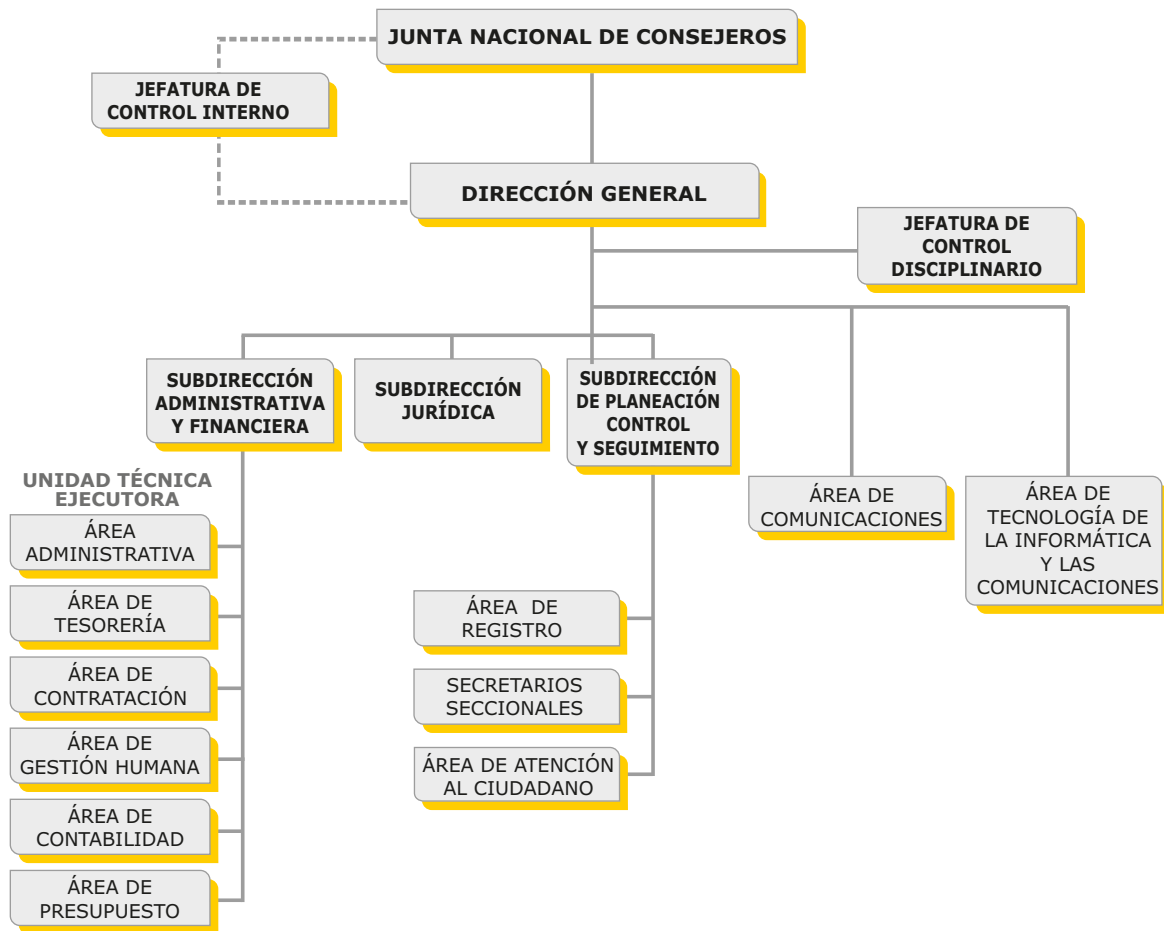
JUNTA NACIONAL DE CONSEJEROS

JEFATURA DE CONTROL INTERNO

DIRECCIÓN GENERAL

JEFATURA DE CONTROL DISCIPLINARIO

SUBDIRECCIÓN ADMINISTRATIVA Y FINANCIERA

SUBDIRECCIÓN JURÍDICA

SUBDIRECCIÓN DE PLANEACIÓN CONTROL Y SEGUIMIENTO

ÁREA DE COMUNICACIONES

ÁREA DE TECNOLOGÍA DE LA INFORMÁTICA Y LAS COMUNICACIONES

UNIDAD TÉCNICA EJECUTORA

ÁREA ADMINISTRATIVA

ÁREA DE TESORERÍA

ÁREA DE CONTRATACIÓN

ÁREA DE GESTIÓN HUMANA

ÁREA DE CONTABILIDAD

ÁREA DE PRESUPUESTO

ÁREA DE REGISTRO

SECRETARIOS SECCIONALES

ÁREA DE ATENCIÓN AL CIUDADANO